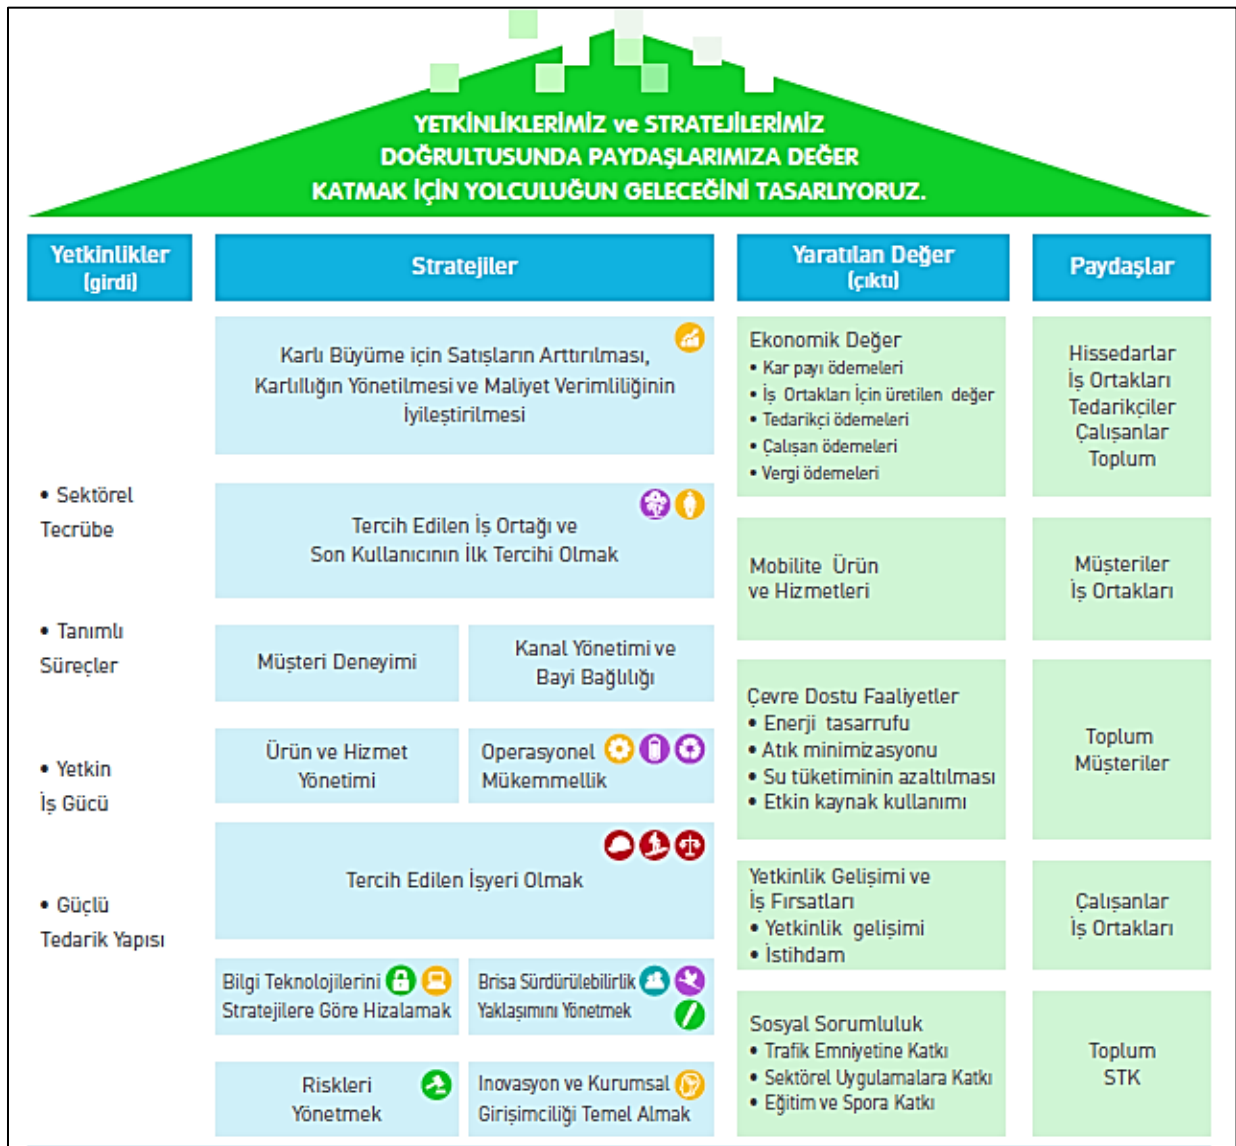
YETKİNLİKLERİMİZ ve STRATEJİLERİMİZ DOĞRULTUSUNDA PAYDAŞLARIMIZA DEĞER KATMAK İÇİN YOLCULUĞUN GELECEĞİNİ TASARLIYORUZ.

Yetkinlikler (girdi)

• Sektörel Tecrübe

• Tanımlı Süreçler

• Yetkin İş Gücü

• Güçlü Tedarik Yapısı

Stratejiler

Karlı Büyüme için Satışların Arttırılması, Karlılığın Yönetilmesi ve Maliyet Verimliliğinin İyileştirilmesi

Tercih Edilen İş Ortağı ve Son Kullanıcının İlk Tercihi Olmak

Müşteri Deneyimi

Kanal Yönetimi ve Bayi Bağlılığı

Ürün ve Hizmet Yönetimi

Operasyonel Mükemmellik

Tercih Edilen İşyeri Olmak

Bilgi Teknolojilerini Stratejilere Göre Hizalamak

Brisa Sürdürülebilirlik Yaklaşımını Yönetmek

Riskleri Yönetmek

İnovasyon ve Kurumsal Girişimciliği Temel Almak

Yaratılan Değer (çıktı)

Ekonomik Değer
• Kar payı ödemeleri
• İş Ortakları İçin üretilen değer
• Tedarikçi ödemeleri
• Çalışan ödemeleri
• Vergi ödemeleri

Mobilite Ürün ve Hizmetleri

Çevre Dostu Faaliyetler
• Enerji tasarrufu
• Atık minimizasyonu
• Su tüketiminin azaltılması
• Etkin kaynak kullanımı

Yetkinlik Gelişimi ve İş Fırsatları
• Yetkinlik gelişimi
• İstihdam

Sosyal Sorumluluk
• Trafik Emniyetine Katkı
• Sektörel Uygulamalara Katkı
• Eğitim ve Spora Katkı

Paydaşlar

Hissedarlar
İş Ortakları
Tedarikçiler
Çalışanlar
Toplum

Müşteriler
İş Ortakları

Toplum
Müşteriler

Çalışanlar
İş Ortakları

Toplum
STK